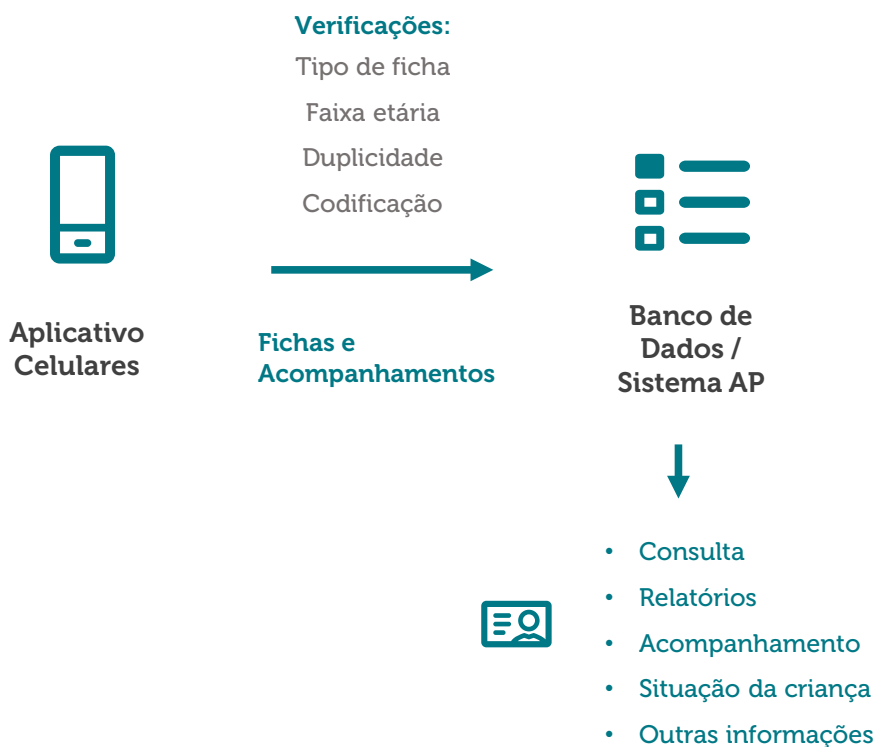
Verificações:
Tipo de ficha
Faixa etária
Duplicidade
Codificação

Aplicativo Celulares

Fichas e Acompanhamentos

Banco de Dados / Sistema AP

• Consulta
• Relatórios
• Acompanhamento
• Situação da criança
• Outras informações